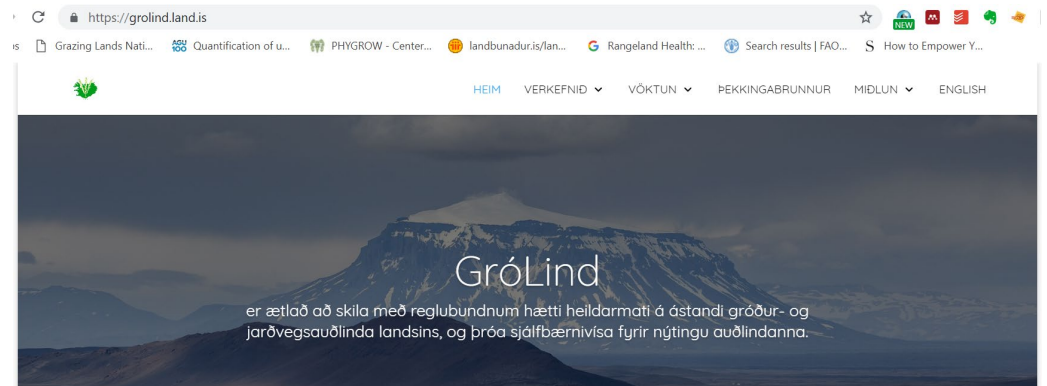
https://grolind.land.is

NEW

Grazing Lands Nati... Quantification of u... PHYGROW - Center... landbunadur.is/lan... Rangeland Health: ... Search results | FAO... How to Empower Y...

HEIM VERKEFNIÐ VÖKTUN ÞEKKINGABRUNNUR MIÐLUN ENGLISH

GróLind

er ætlað að skila með reglubundnum hætti heildarmati á ástandi gróður- og jarðvegsauðlinda landsins, og þróa sjálfbærnivísa fyrir nýtingu auðlindanna.